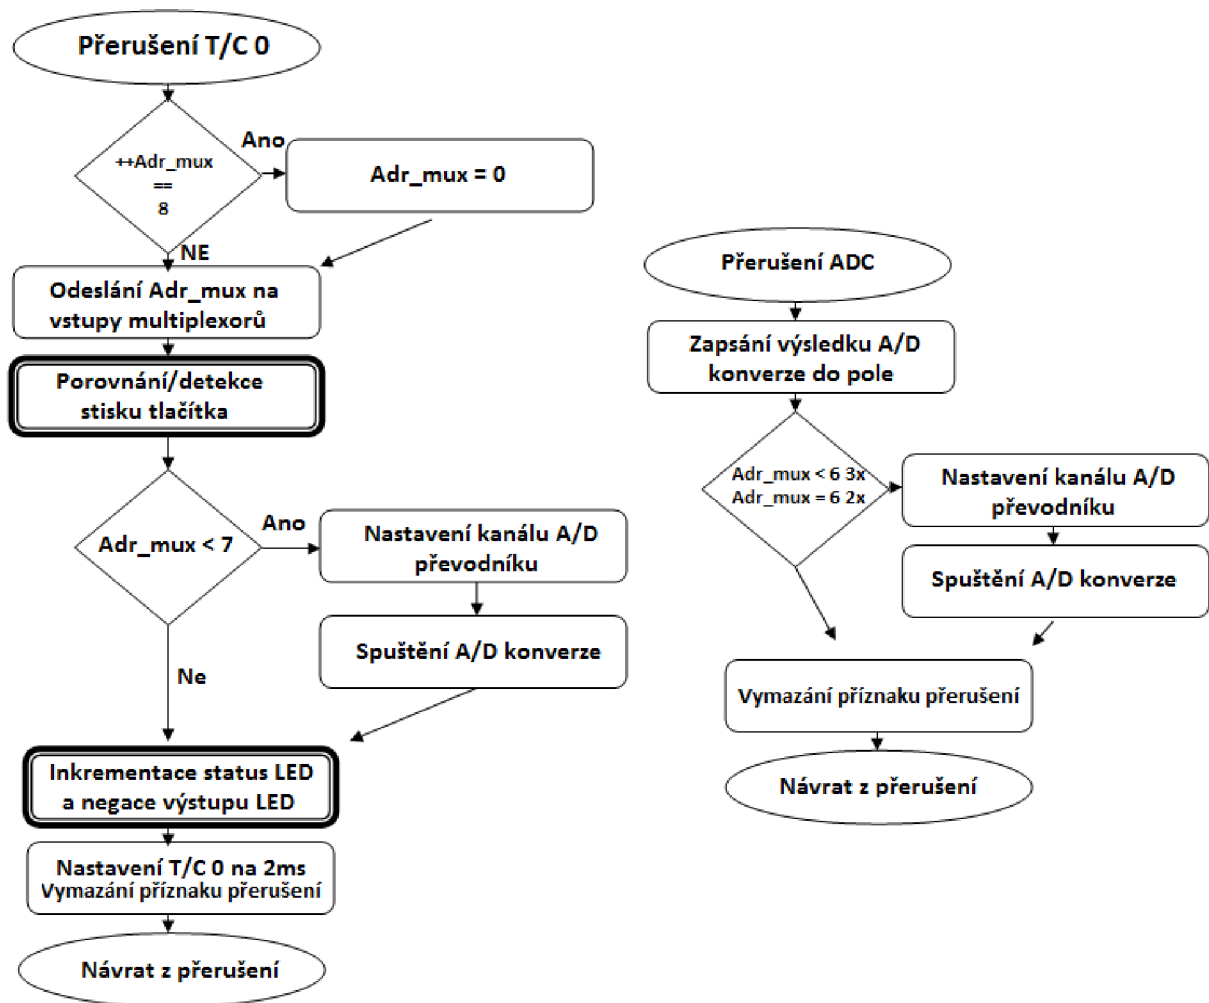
Přerušení T/C 0

++Adr_mux == 8

Ano

Adr_mux = 0

NE

Odeslání Adr_mux na vstupy multiplexorů

Porovnání/detekce stisku tlačítka

Adr_mux < 7

Ano

Nastavení kanálu A/D převodníku

Spuštění A/D konverze

Ne

Inkrementace status LED a negace výstupu LED

Nastavení T/C 0 na 2ms
Vymazání příznaku přerušení

Návrat z přerušení

Přerušení ADC

Zapsání výsledku A/D konverze do pole

Adr_mux < 6 3x
Adr_mux = 6 2x

Nastavení kanálu A/D převodníku

Spuštění A/D konverze

Vymazání příznaku přerušení

Návrat z přerušení